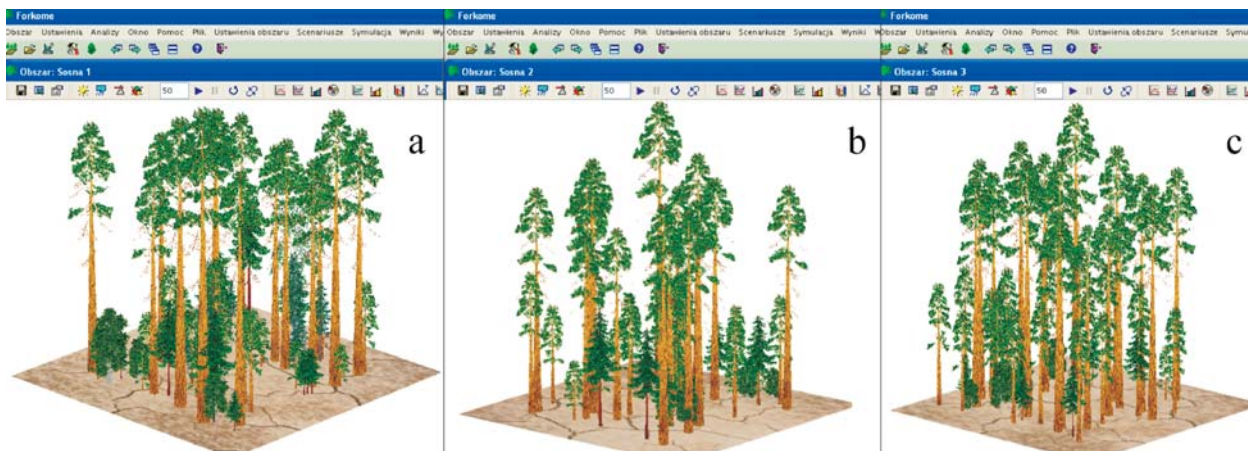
Forkome
Obszar Ustawienia Analizy Okno Pomoc Plik Ustawienia obszaru Scenariusze Symulacja Wyniki Wy
Obszar: Sosna 1
50
a

Forkome
Obszar Ustawienia Analizy Okno Pomoc Plik Ustawienia obszaru Scenariusze Symulacja Wyniki W
Obszar: Sosna 2
50
b

Forkome
Obszar Ustawienia Analizy Okno Pomoc Plik Ustawienia obszaru Scenariusze Symu
Obszar: Sosna 3
50
c